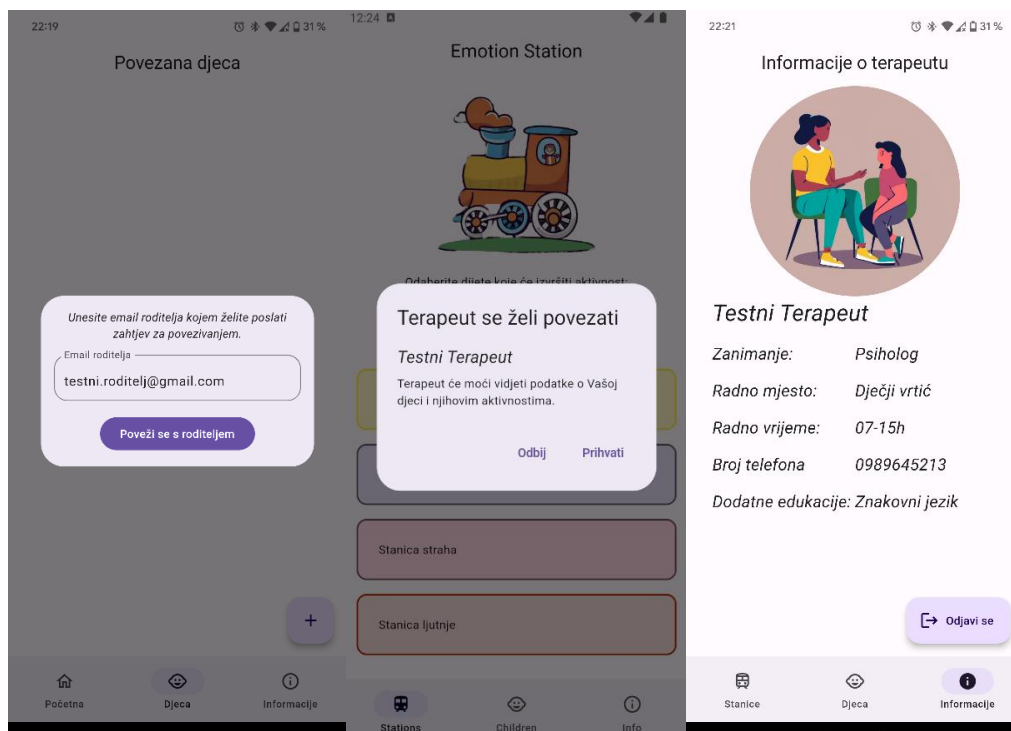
22:19 31 %

Povezana djeca

Unesite email roditelja kojem želite poslati zahtjev za povezivanjem.

Email roditelja
testni.roditelj@gmail.com

Poveži se s roditeljem

+

Početna Djeca Informacije

12:24

Emotion Station

Odaberite dijete koje će izvršiti aktivnost:

Terapeut se želi povezati

Testni Terapeut

Terapeut će moći vidjeti podatke o Vašoj djeci i njihovim aktivnostima.

Odbij Prihvati

Stanica straha

Stanica ljutnje

Stations Children Info

22:21 31 %

Informacije o terapeutu

Testni Terapeut

Zanimanje: Psiholog
Radno mjesto: Dječji vrtić
Radno vrijeme: 07-15h
Broj telefona 0989645213
Dodatne edukacije: Znakovni jezik

Odjavi se

Stanice Djeca Informacije